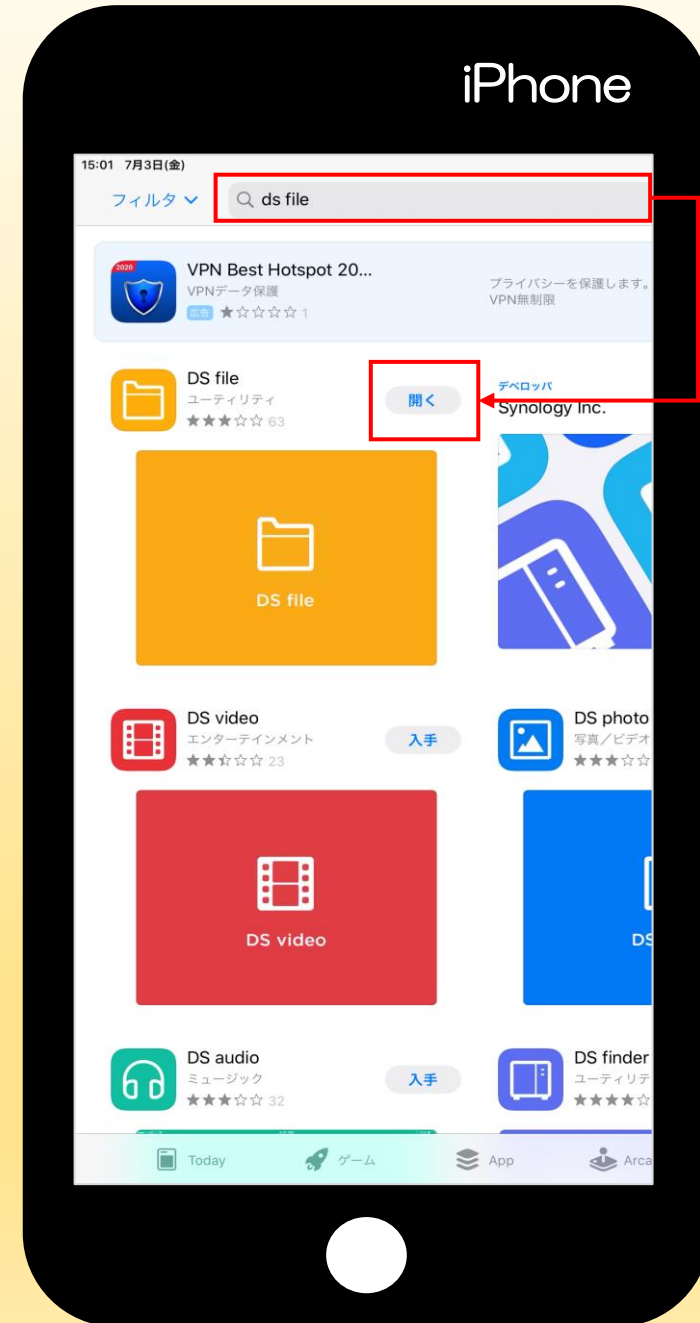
iPhone

15:01 7月3日(金)

フィルタ

ds file

2020

VPN Best Hotspot 20...

VPNデータ保護

広告 ★☆☆☆☆ 1

プライバシーを保護します。

VPN無制限

DS file

ユーティリティ

★★★☆☆ 63

開く

デベロッパ

Synology Inc.

DS file

DS video

エンターテインメント

★★☆☆☆ 23

入手

DS photo

写真／ビデオ

★★★☆☆

DS video

DS

DS audio

ミュージック

★★★☆☆ 32

入手

DS finder

ユーティリテ

★★★★☆

Today

ゲーム

App

Arca